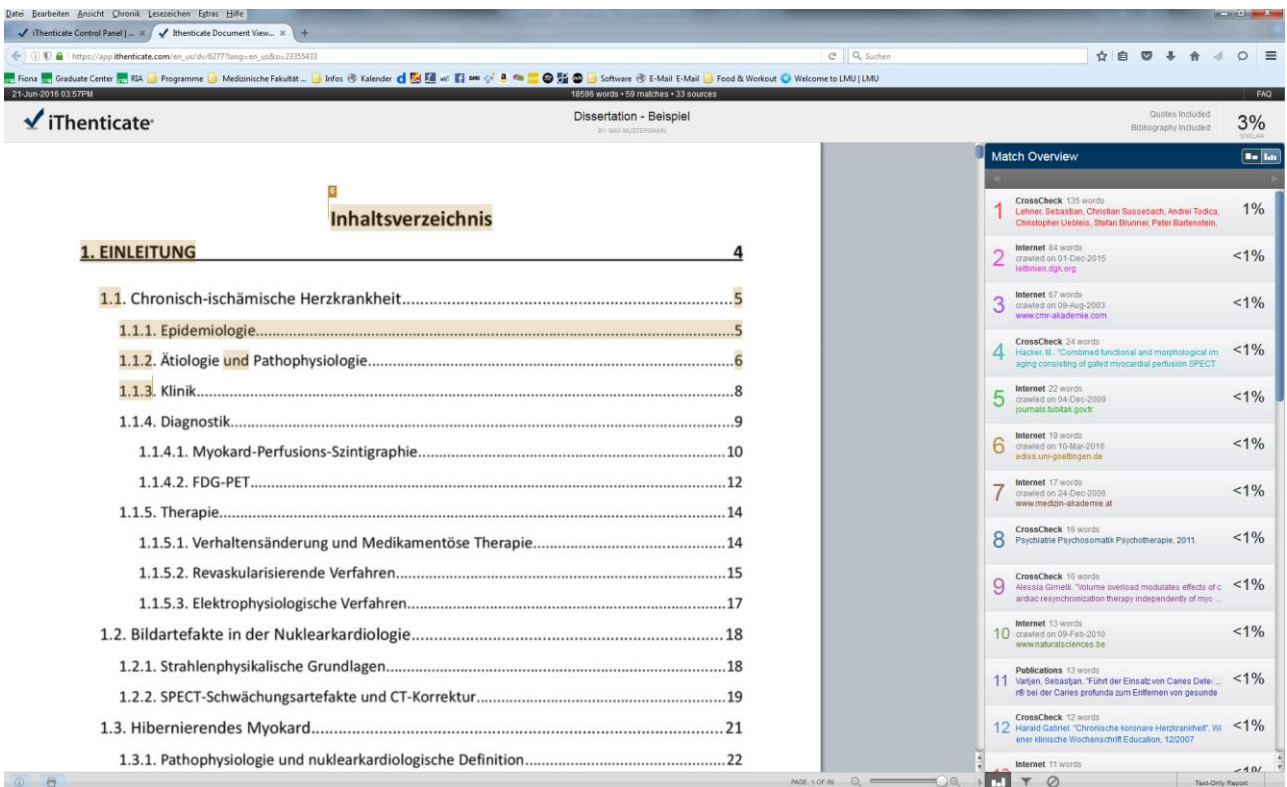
Datei Bearbeiten Ansicht Chronik Lesezeichen Extras Hilfe

iThenticate Control Panel | ... × Ithenticate Document View... × +

https://app.ithenticate.com/en_us/dv/6277?lang=en_us&o=23355433

Suchen

Fiona Graduate Center RIA Programme Medizinische Fakultät ... Infos Kalender Software E-Mail E-Mail Food & Workout Welcome to LMU | LMU

21-Jun-2016 03:57PM 18596 words • 59 matches • 33 sources FAQ

iThenticate

Dissertation - Beispiel
BY MAX MUSTERMANN

Quotes Included
Bibliography Included

3%
SIMILAR

6

Inhaltsverzeichnis

1. EINLEITUNG 4

1.1. Chronisch-ischämische Herzkrankheit 5

1.1.1. Epidemiologie 5

1.1.2. Ätiologie und Pathophysiologie 6

1.1.3. Klinik 8

1.1.4. Diagnostik 9

1.1.4.1. Myokard-Perfusions-Szintigraphie 10

1.1.4.2. FDG-PET 12

1.1.5. Therapie 14

1.1.5.1. Verhaltensänderung und Medikamentöse Therapie 14

1.1.5.2. Revaskularisierende Verfahren 15

1.1.5.3. Elektrophysiologische Verfahren 17

1.2. Bildartefakte in der Nuklearkardiologie 18

1.2.1. Strahlenphysikalische Grundlagen 18

1.2.2. SPECT-Schwächungsartefakte und CT-Korrektur 19

1.3. Hibernierendes Myokard 21

1.3.1. Pathophysiologie und nuklearkardiologische Definition 22

Match Overview

1 CrossCheck 135 words
Lehner, Sebastian, Christian Sussebach, Andrei Todica, Christopher Uebleis, Stefan Brunner, Peter Bartenstein, 1%

2 Internet 84 words
crawled on 01-Dec-2015
leitlinien.dgk.org <1%

3 Internet 67 words
crawled on 09-Aug-2003
www.cmr-akademie.com <1%

4 CrossCheck 24 words
Hacker, M.. "Combined functional and morphological im aging consisting of gated myocardial perfusion SPECT <1%

5 Internet 22 words
crawled on 04-Dec-2009
journals.tubitak.gov.tr <1%

6 Internet 19 words
crawled on 10-Mar-2016
ediss.uni-goettingen.de <1%

7 Internet 17 words
crawled on 24-Dec-2006
www.medizin-akademie.at <1%

8 CrossCheck 16 words
Psychiatrie Psychosomatik Psychotherapie, 2011. <1%

9 CrossCheck 16 words
Alessia Gimelli. "Volume overload modulates effects of c ardiac resynchronization therapy independently of myo ... <1%

10 Internet 13 words
crawled on 09-Feb-2010
www.naturalsciences.be <1%

11 Publications 13 words
Vartjen, Sebastian. "Führt der Einsatz von Caries Detec... r® bei der Caries profunda zum Entfernen von gesunde <1%

12 CrossCheck 12 words
Harald Gabriel. "Chronische koronare Herzkrankheit", Wi ener klinische Wochenschrift Education, 12/2007 <1%

Internet 11 words

PAGE: 1 OF 86

Text-Only Report